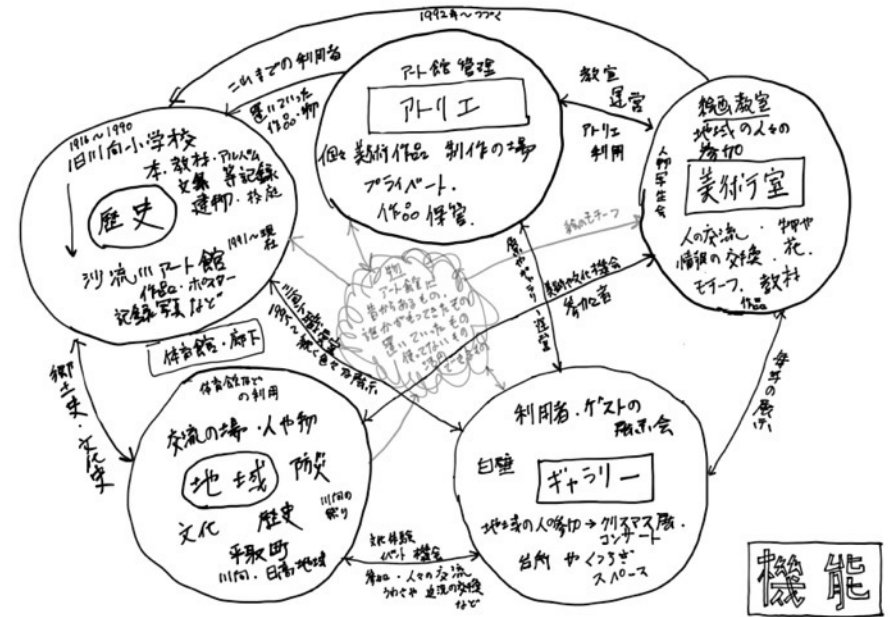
1992年～つづく

これまでの利用者

残していった作品・物

アトリエ管理

アトリエ

個の美術作品 制作の場

プライベート・

作品保管

教室運営

アトリエ利用

絵画教室
地域の人々の参加

美術室

人物写生会

人の交流・物や情報の交換・花・モチーフ・教材

作品

1916～1990
旧川向小学校

本・教材・アルバム・文集・等記録

建物・校庭

歴史

1991～現在

沙流川アート館

作品・ポスター・記録写真など

体育館・廊下

郷土史・文化史

川向小体育館

1995～新しい会での展示

物
アート館に昔からあるもの、誰かがもってきたもの、置いていったもの、展示ではないもの

静物モチーフ

展示やギャラリー

美術文化活動の機会

運営

参加者

体育館などの利用

交流の場・人や物

地域

防災

文化

歴史

川向の祭り

平取町 川向、日高地域

利用者・ゲストの展示会

白壁

ギャラリー

地域の人の参加 → クリスマス展・コンサート

台所 やくつろぎスペース

毎年の展示

新体験イベント機会

参加・人々の交流
うわさや 近況の交換 など

機能